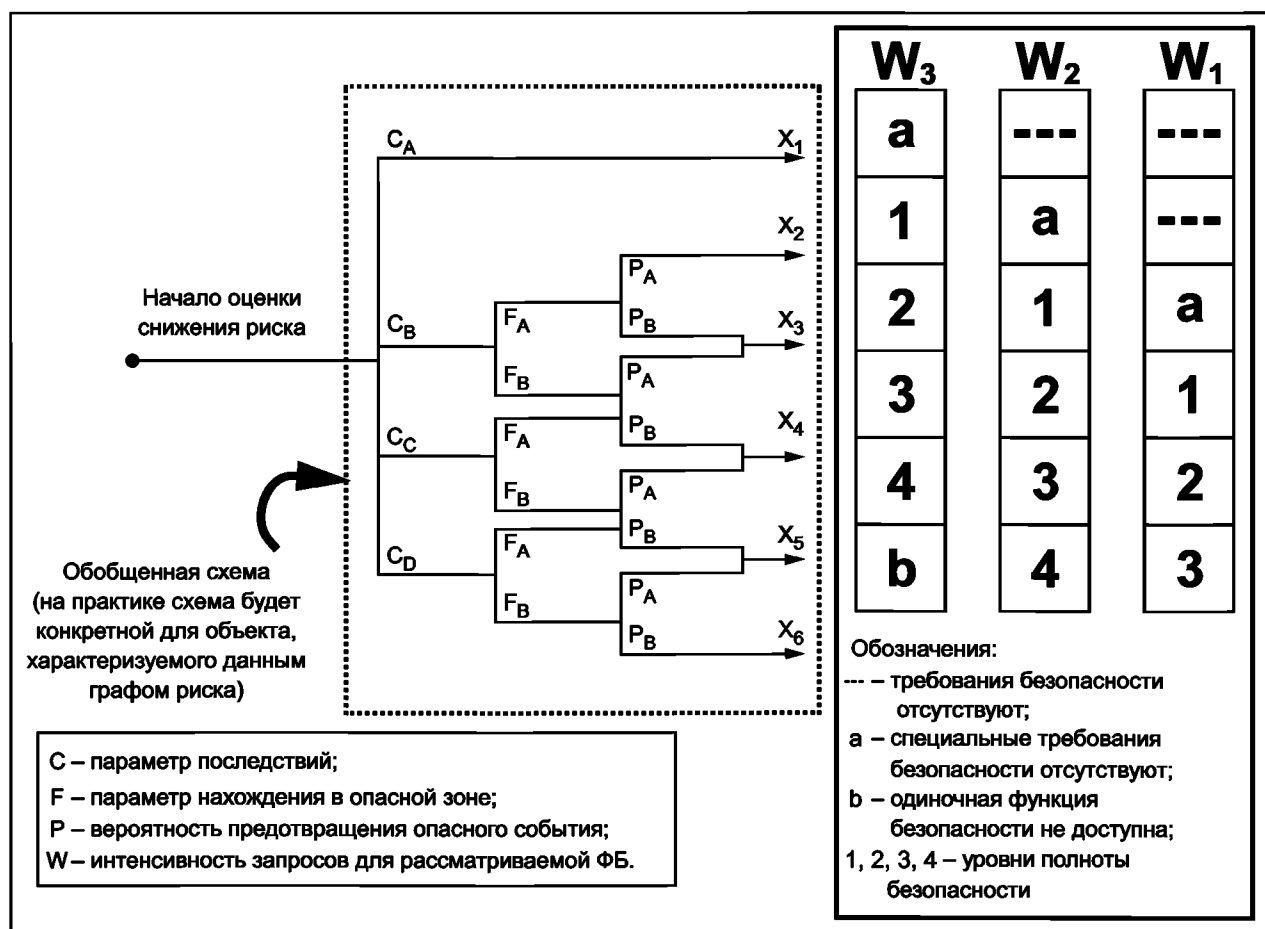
Начало оценки снижения риска

$C_A$

$C_B$

$C_C$

$C_D$

$F_A$

$F_B$

$F_A$

$F_B$

$F_A$

$F_B$

$P_A$

$P_B$

$P_A$

$P_B$

$P_A$

$P_B$

$P_A$

$P_B$

$X_1$

$X_2$

$X_3$

$X_4$

$X_5$

$X_6$

Обобщенная схема (на практике схема будет конкретной для объекта, характеризуемого данным графом риска)

| $W_3$ | $W_2$ | $W_1$ |
|---|---|---|
| a | --- | --- |
| 1 | a | --- |
| 2 | 1 | a |
| 3 | 2 | 1 |
| 4 | 3 | 2 |
| b | 4 | 3 |

Обозначения:
--- – требования безопасности отсутствуют;
a – специальные требования безопасности отсутствуют;
b – одиночная функция безопасности не доступна;
1, 2, 3, 4 – уровни полноты безопасности

C – параметр последствий;
F – параметр нахождения в опасной зоне;
P – вероятность предотвращения опасного события;
W – интенсивность запросов для рассматриваемой ФБ.